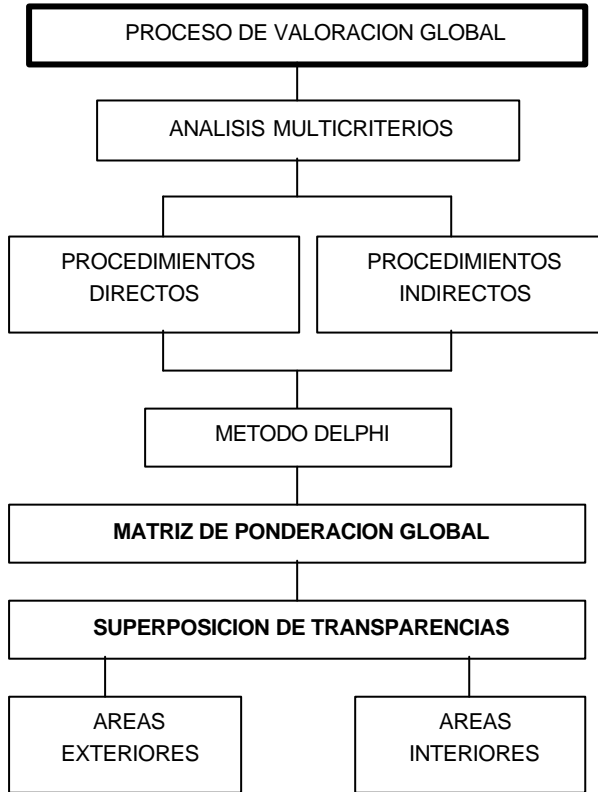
PROCESO DE VALORACION GLOBAL

ANALISIS MULTICRITERIOS

PROCEDIMIENTOS DIRECTOS

PROCEDIMIENTOS INDIRECTOS

METODO DELPHI

MATRIZ DE PONDERACION GLOBAL

SUPERPOSICION DE TRANSPARENCIAS

AREAS EXTERIORES

AREAS INTERIORES